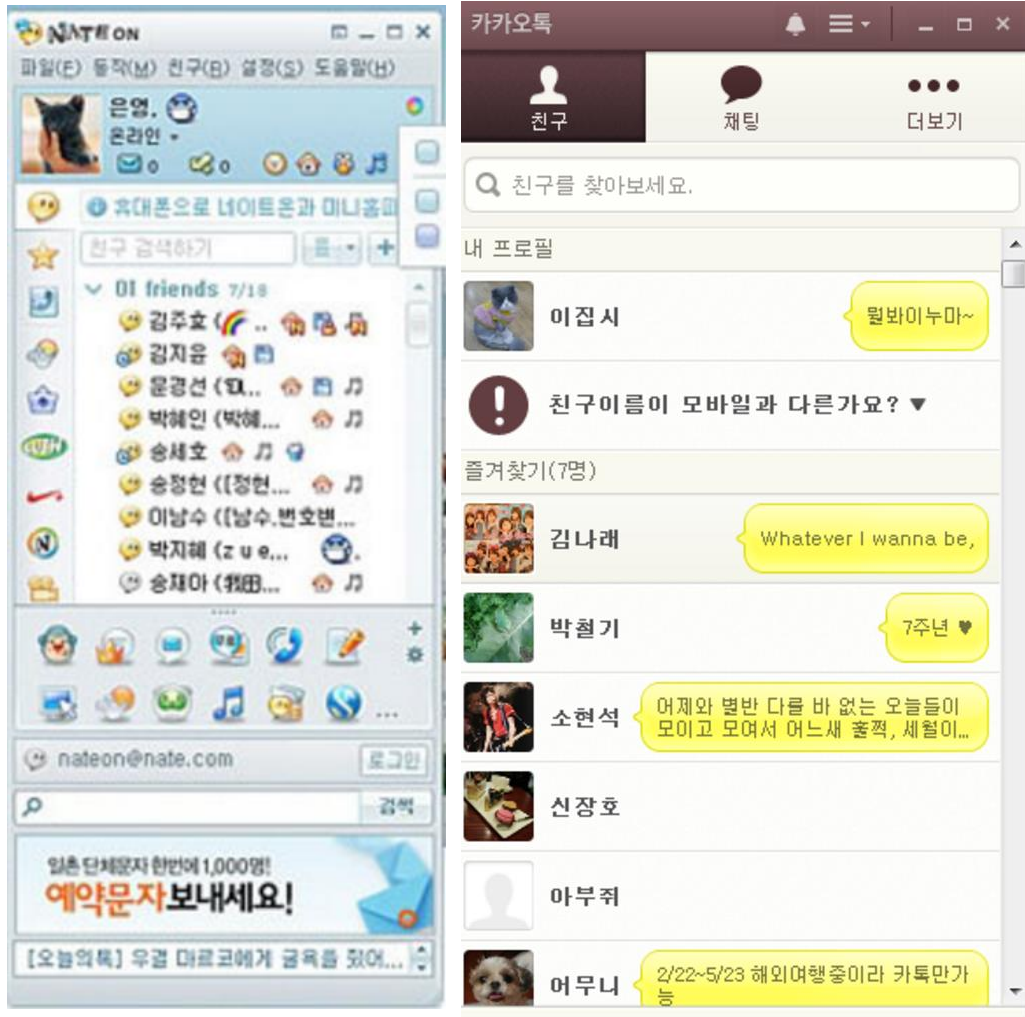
NATE ON

파일(F) 동작(M) 친구(B) 설정(S) 도움말(H)

은영.
온라인
0 0

휴대폰으로 네이트온과 미니홈피

친구 검색하기

01 friends 7/18
김주효
김지윤
문경선 (
박혜인 (박혜...
송세호
송정현 ([정현...
이남수 ([남수.변호변...
박지혜 (z u e...
송재아 (

nateon@nate.com 로그인

검색

일촌 단체문자 한번에 1,000명!
예약문자보내세요!

[오늘의톡] 우결 마르코에게 굴욕을 줬어...

카카오톡

친구
채팅
더보기

친구를 찾아보세요.

내 프로필

이집시
뭘봐이누마~

친구이름이 모바일과 다른가요? ▼

즐겨찾기(7명)

김나래
Whatever I wanna be,

박철기
7주년 ♥

소현석
어제와 별반 다를 바 없는 오늘들이 모이고 모여서 어느새 훌쩍, 세월이...

신장호

아부쥐

어무니
2/22~5/23 해외여행중이라 카톡만가능